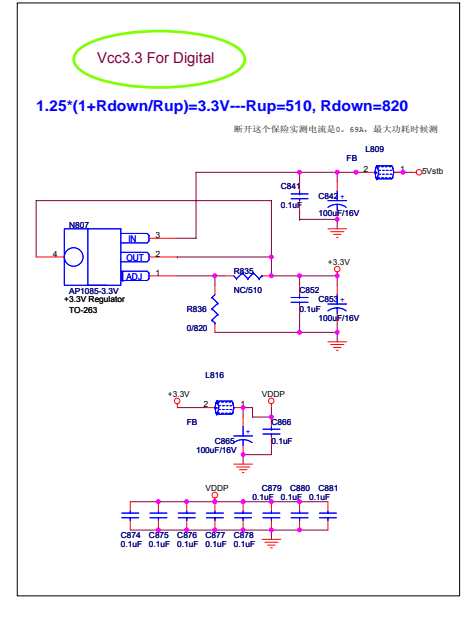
Vcc3.3 For Digital

1.25*(1+Rdown/Rup)=3.3V---Rup=510, Rdown=820

断开这个保险实测电流是0。69A，最大功耗时候测

L809
FB
2
1
5Vstb
C841
0.1uF
C842
+
100uF/16V
N807
IN
3
4
OUT
2
ADJ
1
AP1085-3.3V
+3.3V Regulator
TO-263
R835
NC/510
+3.3V
C852
0.1uF
C853
+
100uF/16V
R836
0/820

L816
+3.3V
2
1
VDDP
FB
C866
0.1uF
+
C865
100uF/16V

VDDP
C879
0.1uF
C880
0.1uF
C881
0.1uF
C874
0.1uF
C875
0.1uF
C876
0.1uF
C877
0.1uF
C878
0.1uF